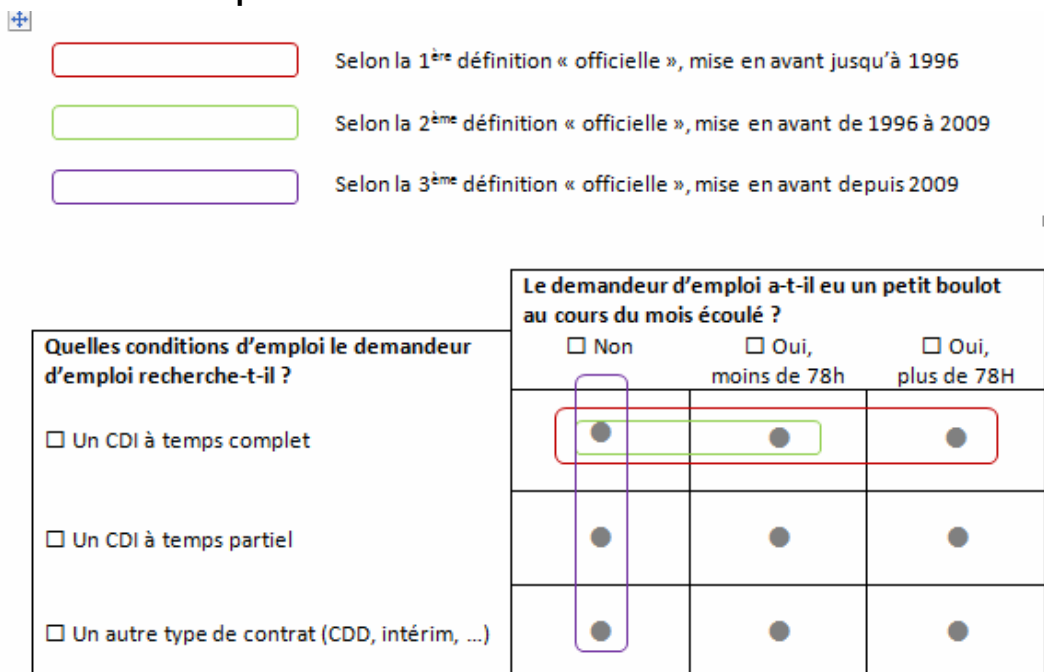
Selon la 1$^{ère}$ définition « officielle », mise en avant jusqu'à 1996

Selon la 2$^{ème}$ définition « officielle », mise en avant de 1996 à 2009

Selon la 3$^{ème}$ définition « officielle », mise en avant depuis 2009

| Quelles conditions d'emploi le demandeur d'emploi recherche-t-il ? | Le demandeur d'emploi a-t-il eu un petit boulot au cours du mois écoulé ? ☐ Non | ☐ Oui, moins de 78h | ☐ Oui, plus de 78H |
|---|---|---|---|
| ☐ Un CDI à temps complet | ● | ● | ● |
| ☐ Un CDI à temps partiel | ● | ● | ● |
| ☐ Un autre type de contrat (CDD, intérim, ...) | ● | ● | ● |